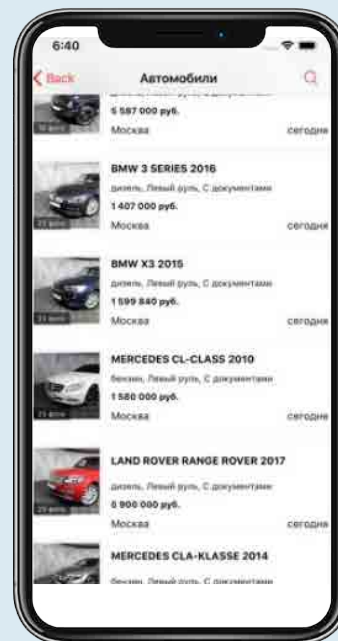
6:40

Back

Автомобили

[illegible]

5 587 000 руб.

Москва

сегодня

BMW 3 SERIES 2016

дизель, Левый руль, С документами

1 407 000 руб.

Москва

сегодня

21 фото

BMW X3 2015

дизель, Левый руль, С документами

1 599 840 руб.

Москва

сегодня

21 фото

MERCEDES CL-CLASS 2010

бензин, Левый руль, С документами

1 580 000 руб.

Москва

сегодня

21 фото

LAND ROVER RANGE ROVER 2017

дизель, Левый руль, С документами

0 900 000 руб.

Москва

сегодня

MERCEDES CLA-KLASSE 2014

бензин, Левый руль, С документами